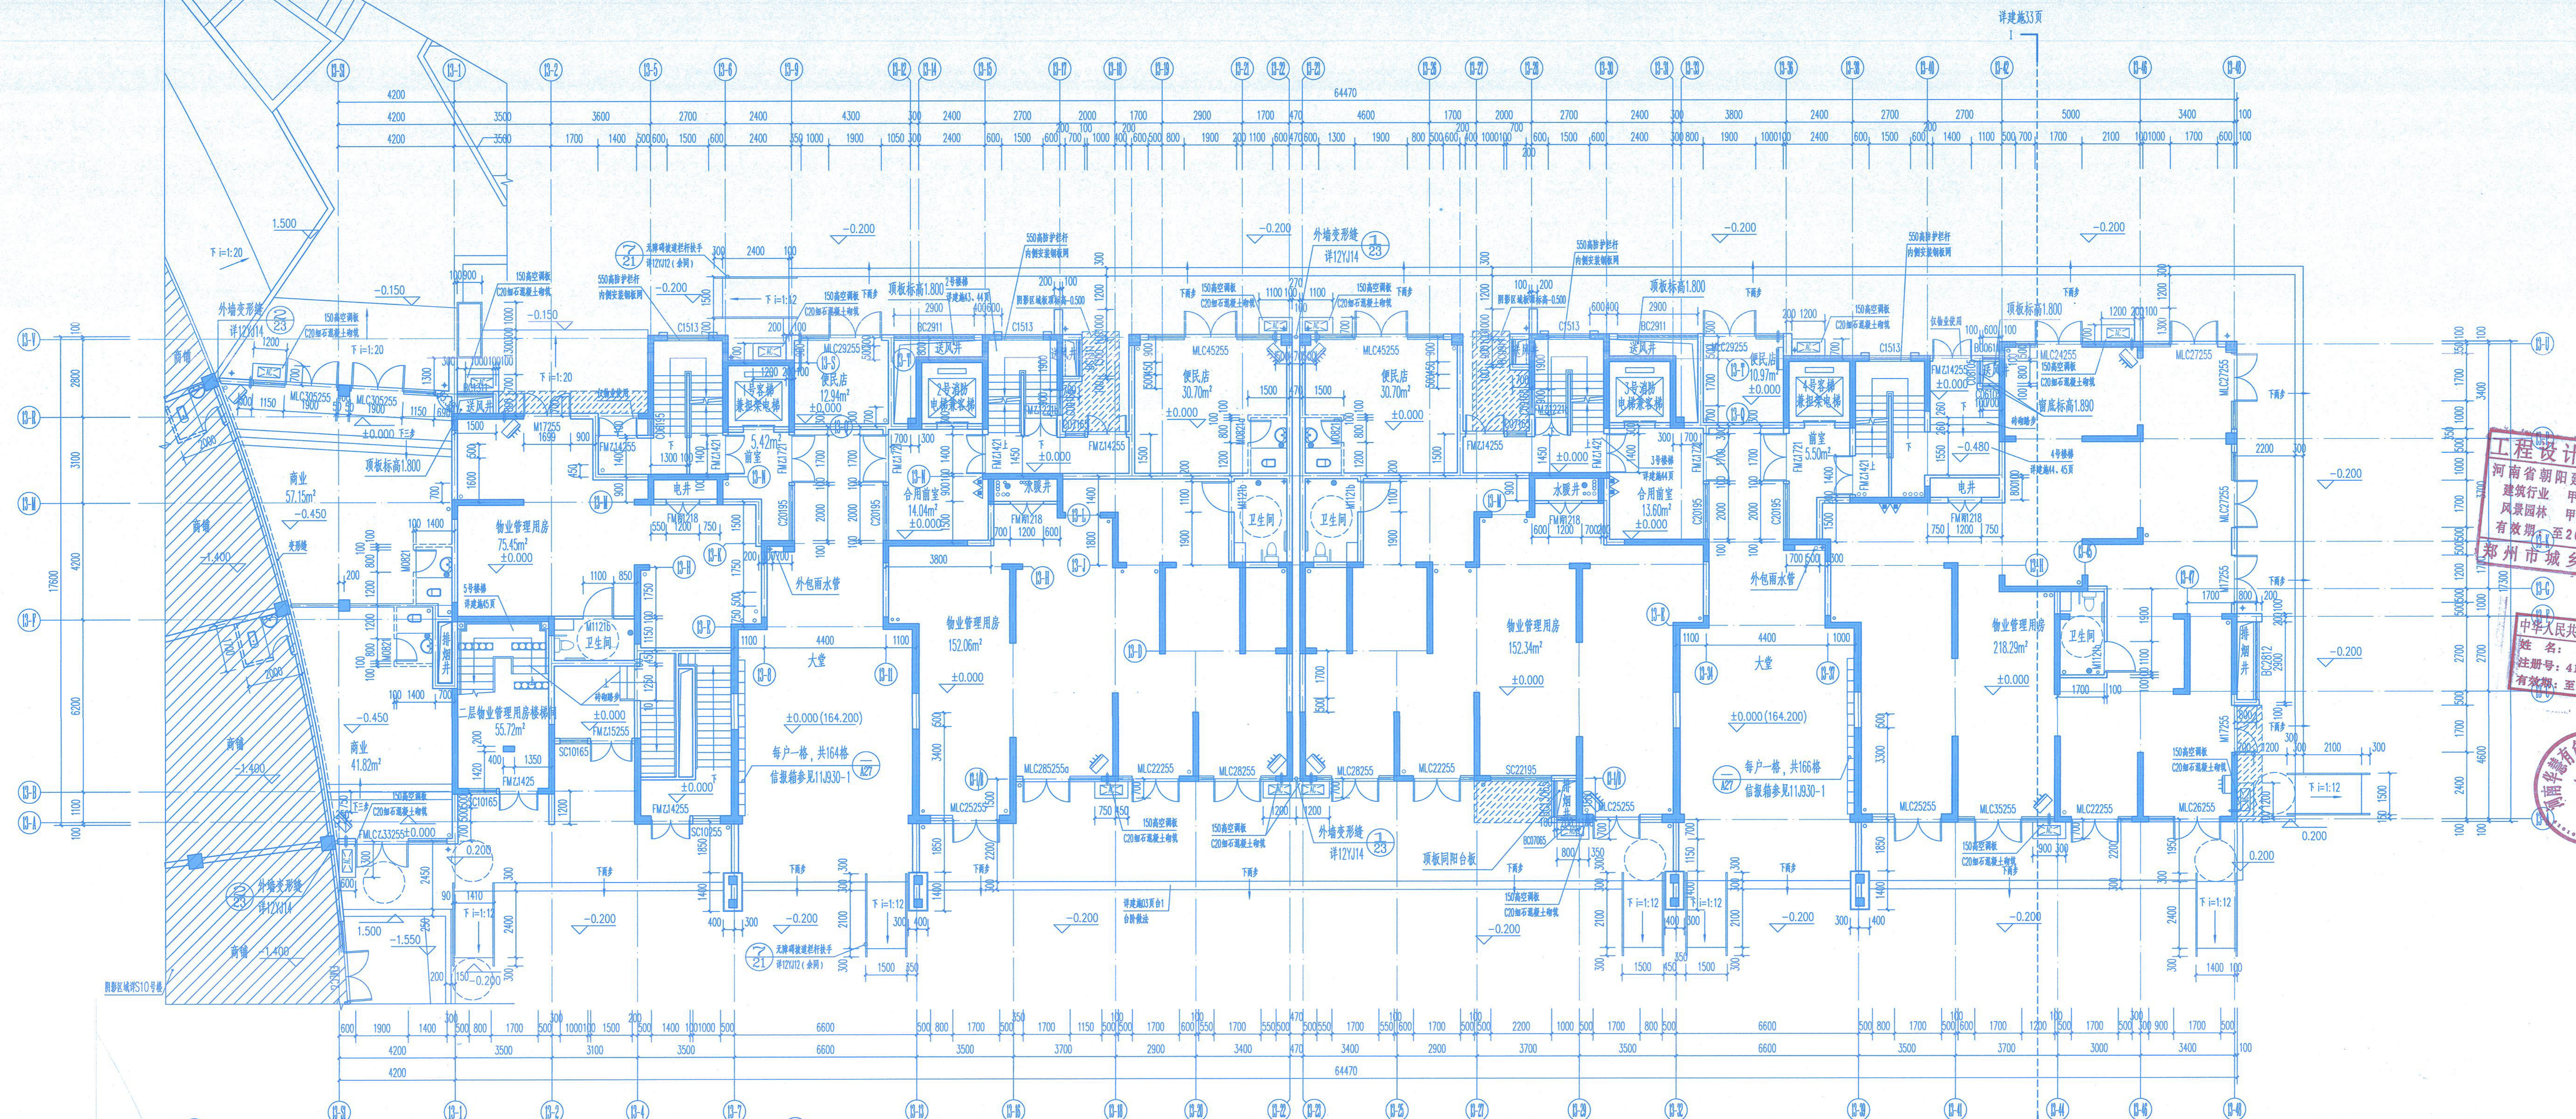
详建施33页

64470
4200 3500 3600 2700 2400 4300 300 2400 2700 2000 1700 2900 1700 470 4600 1700 2000 2700 2400 300 3800 2400 2700 2700 5000 3400 100

-0.200
-0.200
-0.200
-0.200
-0.150
-0.150
1.500
下 i=1:20
外墙变形缝 详12YJ14
商铺
商业 57.15m²
-0.450
商铺
-1.400
商业 41.82m²
-0.450
商铺
-1.400
商铺
-1.400
1.500
-1.550
外墙变形缝 详12YJ14
-0.200
顶板标高1.800
物业管理用房 75.45m² ±0.000
二层物业管理用房楼梯间 55.72m²
卫生间
便民店 12.94m² ±0.000
前室 5.42m²
电井
合用前室 14.04m² ±0.000
送风井
水暖井
2号客梯 兼做消防电梯
3号客梯 兼做消防电梯
4号客梯 兼做消防电梯
便民店 30.70m² ±0.000
便民店 30.70m²
卫生间
外包雨水管
物业管理用房 152.06m² ±0.000
物业管理用房 152.34m² ±0.000
大堂
±0.000(164.200)
每户一格，共164格
信报箱参见11J930-1
每户一格，共166格
大堂
±0.000(164.200)
物业管理用房 218.29m² ±0.000
合用前室 13.60m² ±0.000
前室 5.50m²
便民店 10.97m² ±0.000
顶板标高1.800
窗底标高1.890
外墙变形缝 详12YJ14
顶板同阳台板
-0.200
-0.200
-0.200
-0.200
-0.200
-0.200
0.200
0.200
下 i=1:12
无障碍坡道栏杆扶手 详12J12(参照)
550高防护栏杆 内侧安装钢板网
150高空调板 C20细石混凝土翻檐
下雨步

4200 3500 3100 3500 6600 3500 3700 2900 3400 470 3400 2900 3700 3500 6600 3500 3700 3000 3400 100
64470

工程设计
河南省朝阳建
建筑行业 甲
风景园林 甲
有效期 至2
郑州市城乡
中华人民共
姓名：
注册号：4
有效期：至